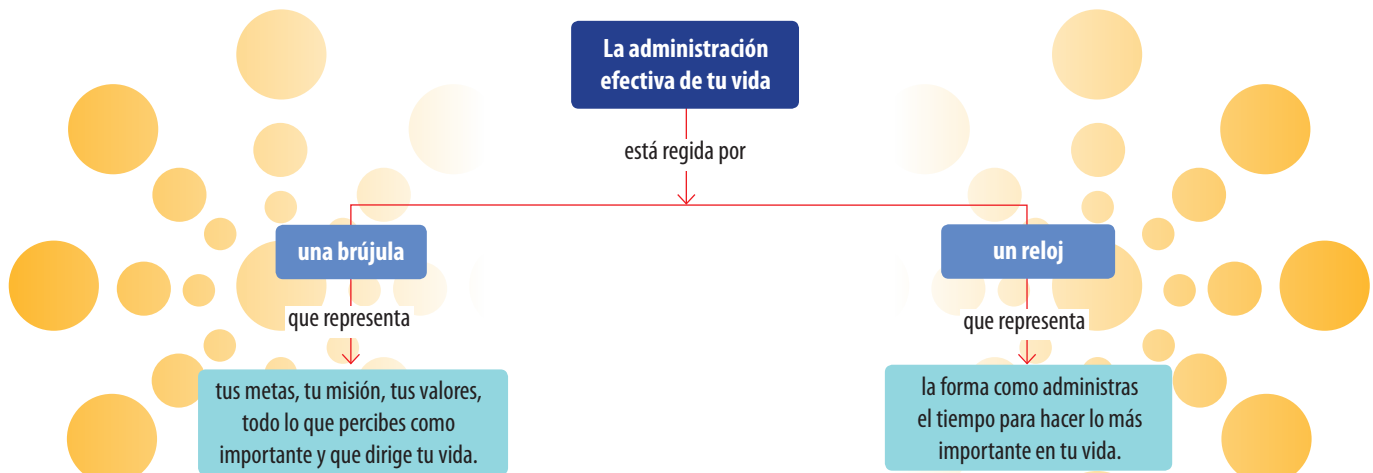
La administración efectiva de tu vida

está regida por

una brújula

que representa

tus metas, tu misión, tus valores, todo lo que percibes como importante y que dirige tu vida.

un reloj

que representa

la forma como administras el tiempo para hacer lo más importante en tu vida.